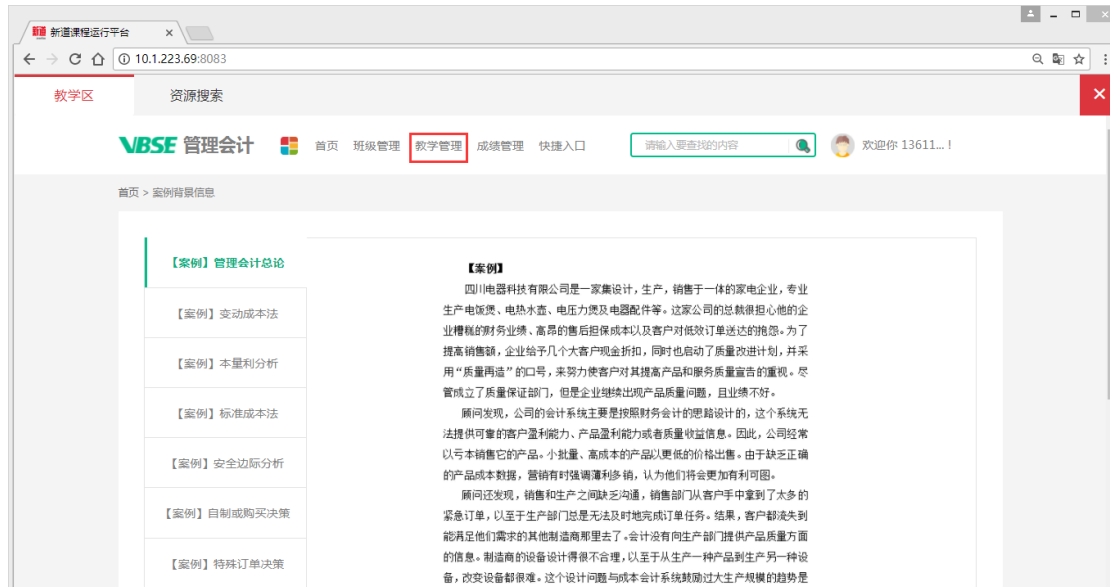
新道课程运行平台 ×

10.1.223.69:8083

教学区 资源搜索

VBSE 管理会计 首页 班级管理 教学管理 成绩管理 快捷入口 请输入要查找的内容 欢迎你 13611... !

首页 > 案例背景信息

【案例】管理会计总论

【案例】变动成本法

【案例】本量利分析

【案例】标准成本法

【案例】安全边际分析

【案例】自制或购买决策

【案例】特殊订单决策

【案例】

四川电器科技有限公司是一家集设计，生产，销售于一体的家电企业，专业生产电饭煲、电热水壶、电压力煲及电器配件等。这家公司的总裁很担心他的企业糟糕的财务业绩、高昂的售后担保成本以及客户对低效订单送达的抱怨。为了提高销售额，企业给予几个大客户现金折扣，同时也启动了质量改进计划，并采用"质量再造"的口号，来努力使客户对其提高产品和服务质量宣告的重视。尽管成立了质量保证部门，但是企业继续出现产品质量问题，且业绩不好。

顾问发现，公司的会计系统主要是按照财务会计的思路设计的，这个系统无法提供可靠的客户盈利能力、产品盈利能力或者质量收益信息。因此，公司经常以亏本销售它的产品。小批量、高成本的产品以更低的价格出售。由于缺乏正确的产品成本数据，营销有时强调薄利多销，认为他们将会更加有利可图。

顾问还发现，销售和生产之间缺乏沟通，销售部门从客户手中拿到了太多的紧急订单，以至于生产部门总是无法及时地完成订单任务。结果，客户都流失到能满足他们需求的其他制造商那里去了。会计没有向生产部门提供产品质量方面的信息。制造商的设备设计得很不合理，以至于从生产一种产品到生产另一种设备，改变设备都很难。这个设计问题与成本会计系统鼓励过大生产规模的趋势是